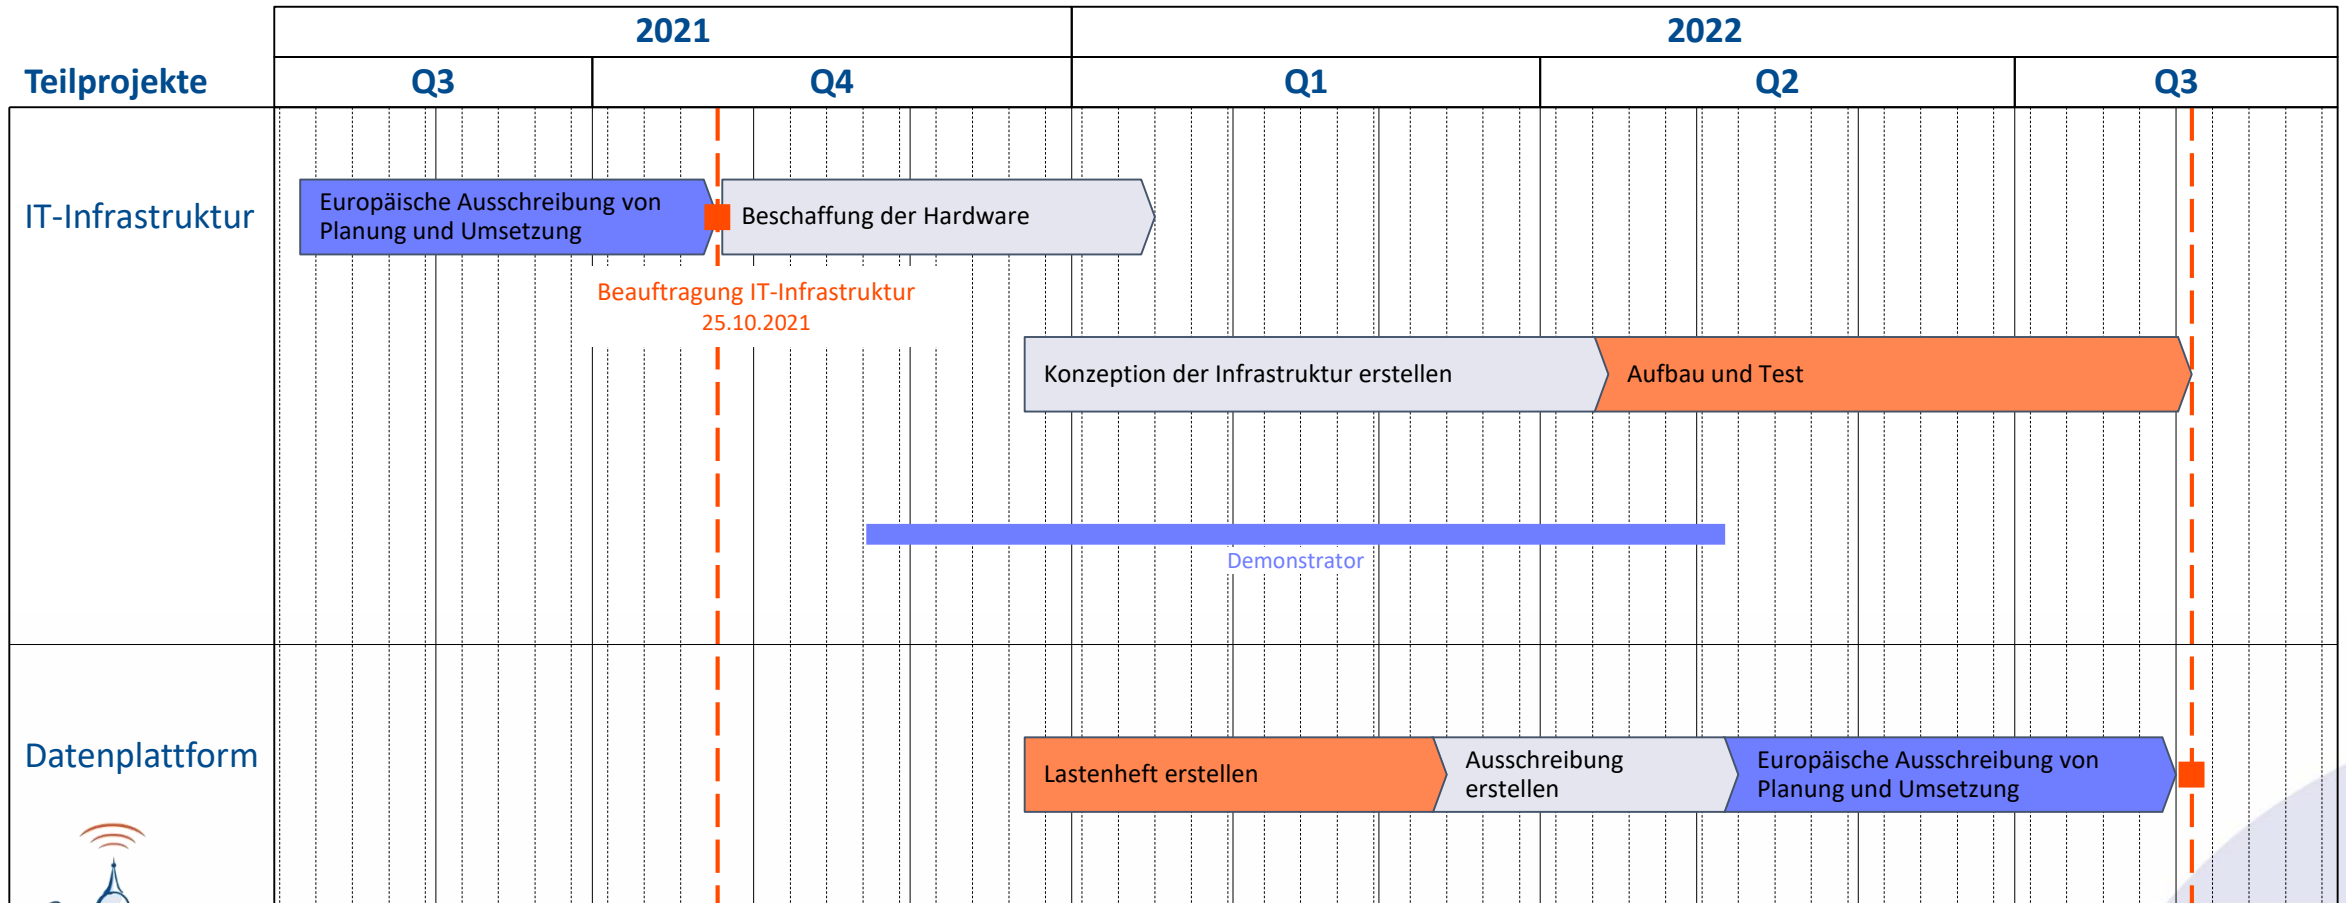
| Teilprojekte | 2021 Q3 | 2021 Q4 | 2022 Q1 | 2022 Q2 | 2022 Q3 |
|---|---|---|---|---|---|

IT-Infrastruktur

Europäische Ausschreibung von Planung und Umsetzung

Beschaffung der Hardware

Beauftragung IT-Infrastruktur
25.10.2021

Konzeption der Infrastruktur erstellen

Aufbau und Test

Demonstrator

Datenplattform

Lastenheft erstellen

Ausschreibung erstellen

Europäische Ausschreibung von Planung und Umsetzung